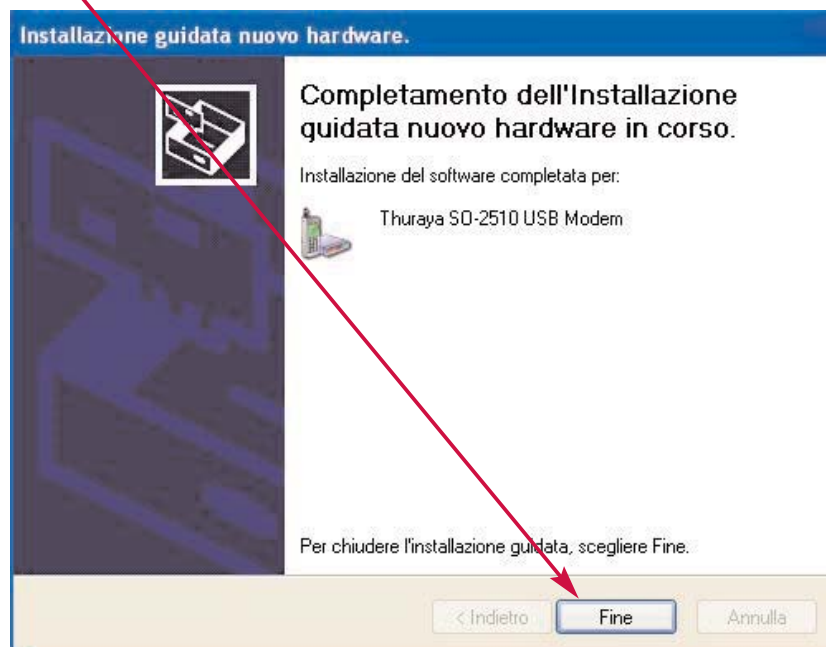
Installazione guidata nuovo hardware.

Completamento dell'Installazione guidata nuovo hardware in corso.

Installazione del software completata per:

Thuraya SO-2510 USB Modem

Per chiudere l'installazione guidata, scegliere Fine.

< Indietro

Fine

Annulla